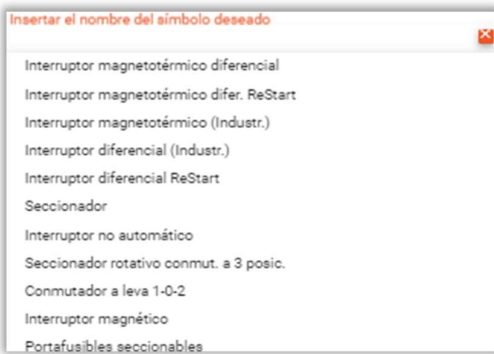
Insertar el nombre del símbolo deseado

Interruptor magnetotérmico diferencial
Interruptor magnetotérmico difer. ReStart
Interruptor magnetotérmico (Industr.)
Interruptor diferencial (Industr.)
Interruptor diferencial ReStart
Seccionador
Interruptor no automático
Seccionador rotativo conmut. a 3 posic.
Conmutador a leva 1-0-2
Interruptor magnético
Portafusibles seccionables